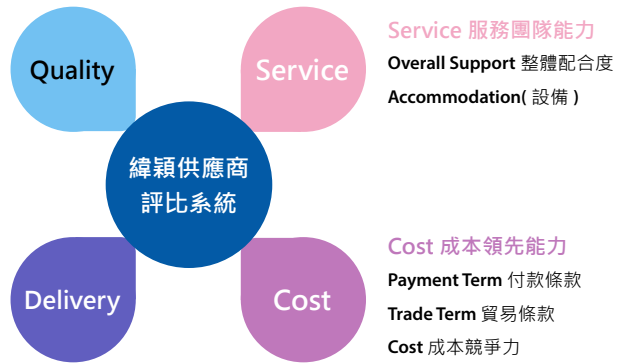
Quality

Service

緯穎供應商評比系統

Delivery

Cost

Service 服務團隊能力

Overall Support 整體配合度

Accommodation( 設備 )

Cost 成本領先能力

Payment Term 付款條款

Trade Term 貿易條款

Cost 成本競爭力